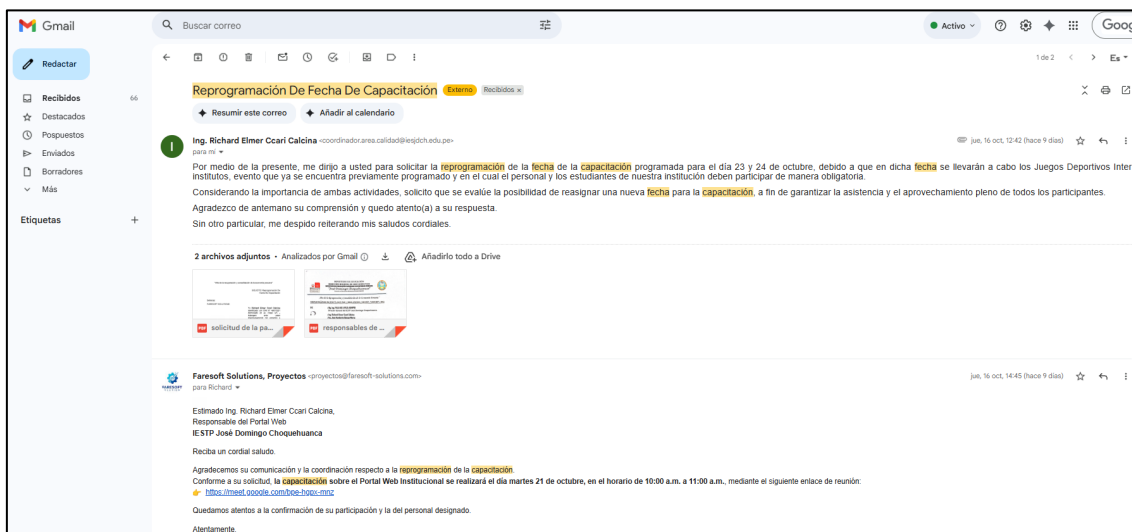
Gmail

Buscar correo

Activo

Goog

Redactar

Recibidos 66
Destacados
Pospuestos
Enviados
Borradores
Más

Etiquetas +

1 de 2

Es

Reprogramación De Fecha De Capacitación Externo Recibidos ×

Resumir este correo
Añadir al calendario

Ing. Richard Elmer Ccari Calcina <coordinador.area.calidad@iesjdch.edu.pe>
para mí

jue, 16 oct, 12:42 (hace 9 días)

Por medio de la presente, me dirijo a usted para solicitar la reprogramación de la fecha de la capacitación programada para el día 23 y 24 de octubre, debido a que en dicha fecha se llevarán a cabo los Juegos Deportivos Inter institutos, evento que ya se encuentra previamente programado y en el cual el personal y los estudiantes de nuestra institución deben participar de manera obligatoria.

Considerando la importancia de ambas actividades, solicito que se evalúe la posibilidad de reasignar una nueva fecha para la capacitación, a fin de garantizar la asistencia y el aprovechamiento pleno de todos los participantes.

Agradezco de antemano su comprensión y quedo atento(a) a su respuesta.

Sin otro particular, me despido reiterando mis saludos cordiales.

2 archivos adjuntos • Analizados por Gmail

Añadirlo todo a Drive

solicitud de la pa...
responsables de ...

Faresoft Solutions, Proyectos <proyectos@faresoft-solutions.com>
para Richard

jue, 16 oct, 14:45 (hace 9 días)

Estimado Ing. Richard Elmer Ccari Calcina,
Responsable del Portal Web
IESTP José Domingo Choquehuanca

Reciba un cordial saludo.

Agradecemos su comunicación y la coordinación respecto a la reprogramación de la capacitación.
Conforme a su solicitud, la capacitación sobre el Portal Web Institucional se realizará el día martes 21 de octubre, en el horario de 10:00 a.m. a 11:00 a.m., mediante el siguiente enlace de reunión:
https://meet.google.com/bpe-hgpx-mnz

Quedamos atentos a la confirmación de su participación y la del personal designado.

Atentamente,